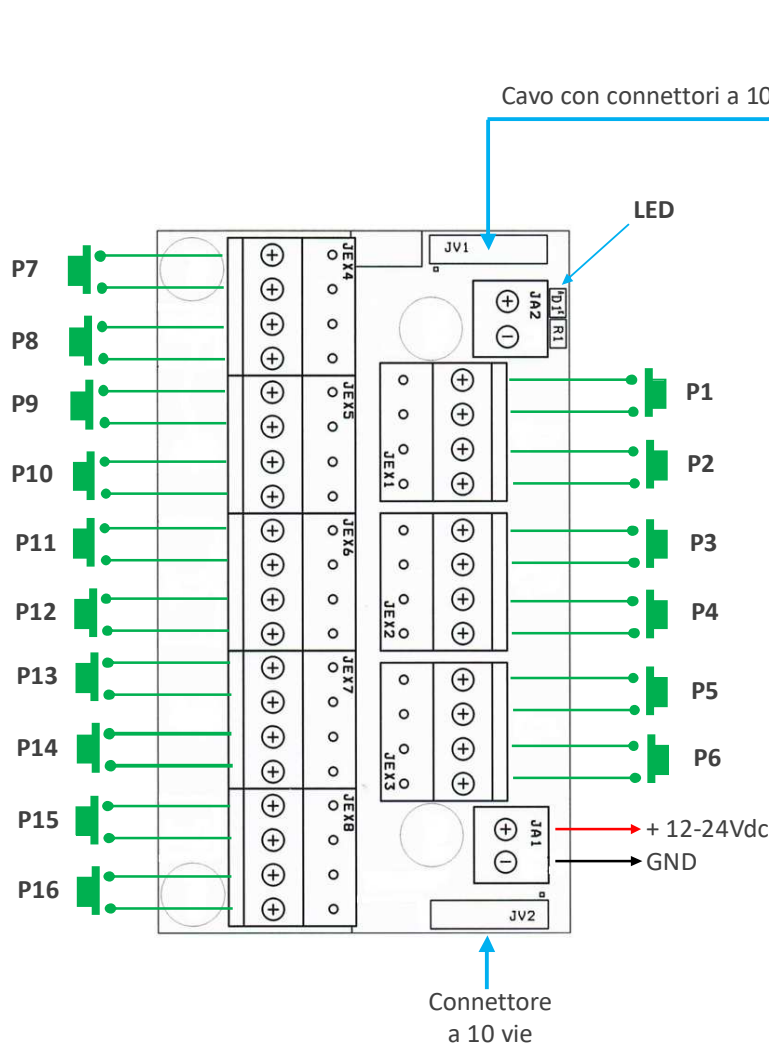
Cavo con connettori a 10

LED

JV1

JA2

D1

R1

JEX4

JEX5

JEX6

JEX7

JEX8

JEX1

JEX2

JEX3

JA1

JV2

P7

P8

P9

P10

P11

P12

P13

P14

P15

P16

P1

P2

P3

P4

P5

P6

+ 12-24Vdc

GND

Connettore a 10 vie